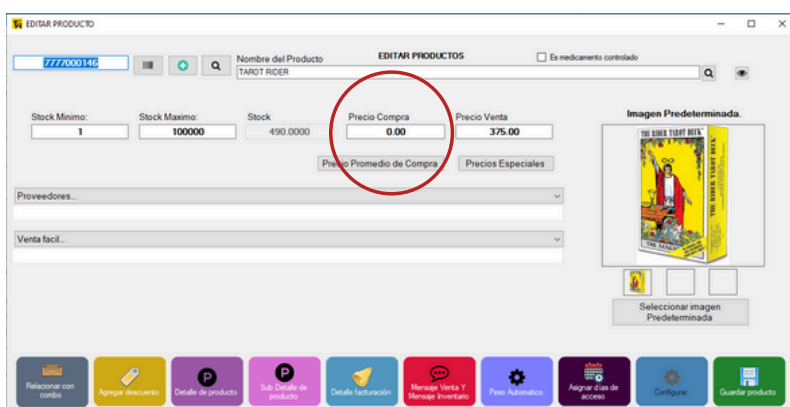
EDITAR PRODUCTO

7777000146

Nombre del Producto

EDITAR PRODUCTOS

Es medicamento controlado

TAROT RIDER

Stock Minimo:
1

Stock Maximo:
100000

Stock
490.0000

Precio Compra
0.00

Precio Venta
375.00

Imagen Predeterminada.

THE RIDER TAROT DECK

Precio Promedio de Compra

Precios Especiales

Proveedores...

Venta facil...

Seleccionar imagen Predeterminada

Relacionar con combo

Agregar descuento

Detalle de producto

Sub Detalle de producto

Detalle facturación

Mensaje Venta Y Mensaje Inventario

Peso Automatico

Asignar dias de acceso

Configurar

Guardar producto